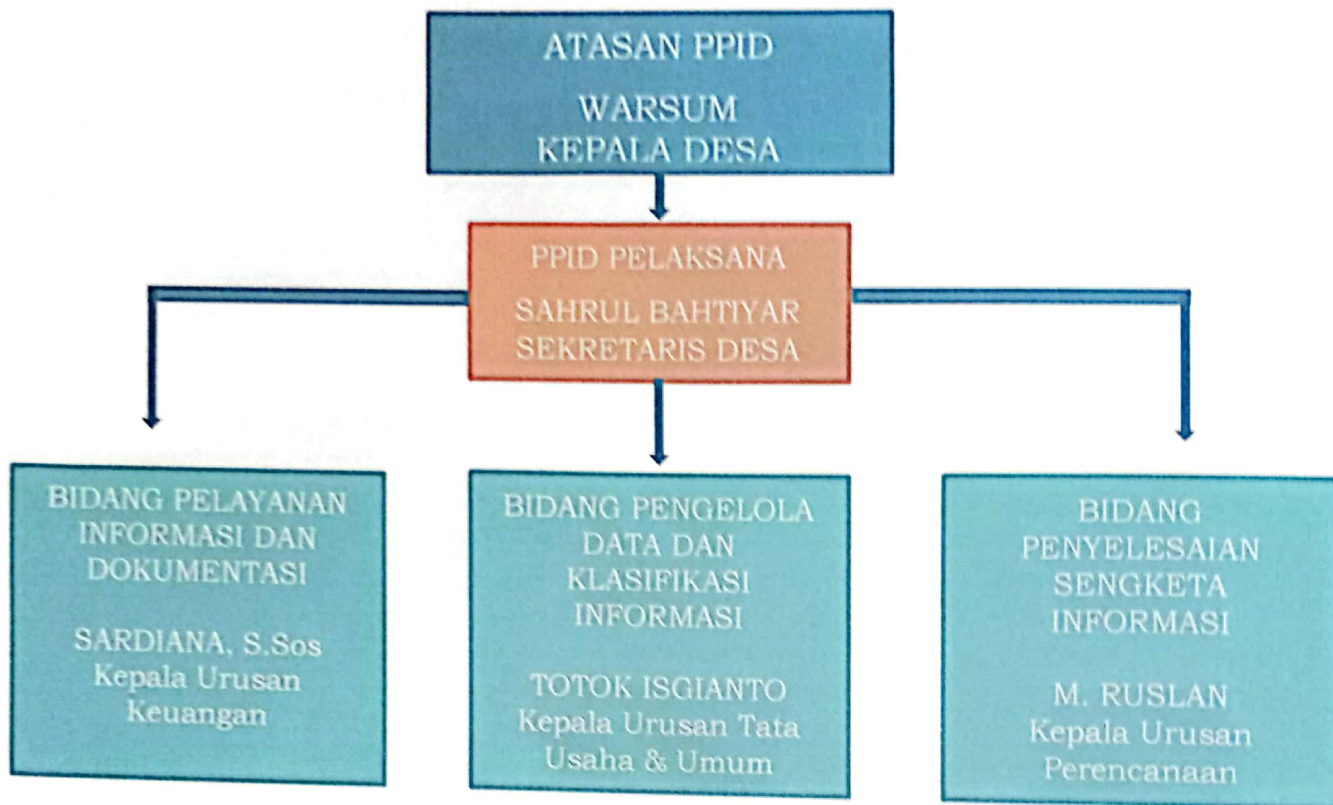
ATASAN PPID

WARSUM
KEPALA DESA

PPID PELAKSANA

SAHRUL BAHTIYAR
SEKRETARIS DESA

BIDANG PELAYANAN INFORMASI DAN DOKUMENTASI

SARDIANA, S.Sos
Kepala Urusan Keuangan

BIDANG PENGELOLA DATA DAN KLASIFIKASI INFORMASI

TOTOK ISGIANTO
Kepala Urusan Tata Usaha & Umum

BIDANG PENYELESAIAN SENGKETA INFORMASI

M. RUSLAN
Kepala Urusan Perencanaan